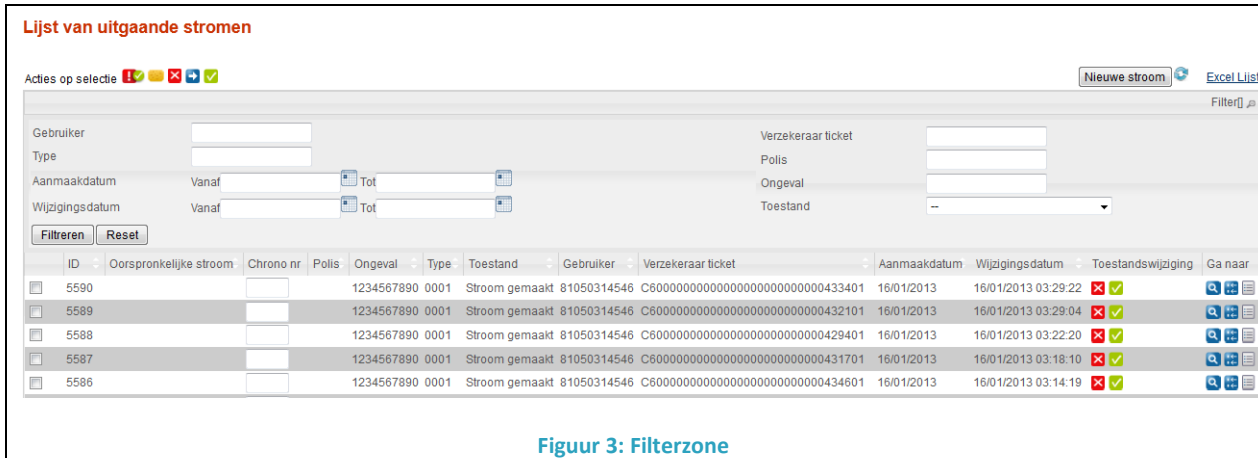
Lijst van uitgaande stromen

Acties op selectie

Nieuwe stroom

Excel Lijst

Filter[]

Gebruiker

Type

Aanmaakdatum Vanaf Tot

Wijzigingsdatum Vanaf Tot

Verzekeraar ticket

Polis

Ongeval

Toestand --

Filtreren Reset

| | ID | Oorspronkelijke stroom | Chrono nr | Polis | Ongeval | Type | Toestand | Gebruiker | Verzekeraar ticket | Aanmaakdatum | Wijzigingsdatum | Toestandswijziging | Ga naar |
|---|---|---|---|---|---|---|---|---|---|---|---|---|---|
| | 5590 | | | | 1234567890 | 0001 | Stroom gemaakt | 81050314546 | C6000000000000000000000000433401 | 16/01/2013 | 16/01/2013 03:29:22 | | |
| | 5589 | | | | 1234567890 | 0001 | Stroom gemaakt | 81050314546 | C6000000000000000000000000432101 | 16/01/2013 | 16/01/2013 03:29:04 | | |
| | 5588 | | | | 1234567890 | 0001 | Stroom gemaakt | 81050314546 | C6000000000000000000000000429401 | 16/01/2013 | 16/01/2013 03:22:20 | | |
| | 5587 | | | | 1234567890 | 0001 | Stroom gemaakt | 81050314546 | C6000000000000000000000000431701 | 16/01/2013 | 16/01/2013 03:18:10 | | |
| | 5586 | | | | 1234567890 | 0001 | Stroom gemaakt | 81050314546 | C6000000000000000000000000434601 | 16/01/2013 | 16/01/2013 03:14:19 | | |

Figuur 3: Filterzone